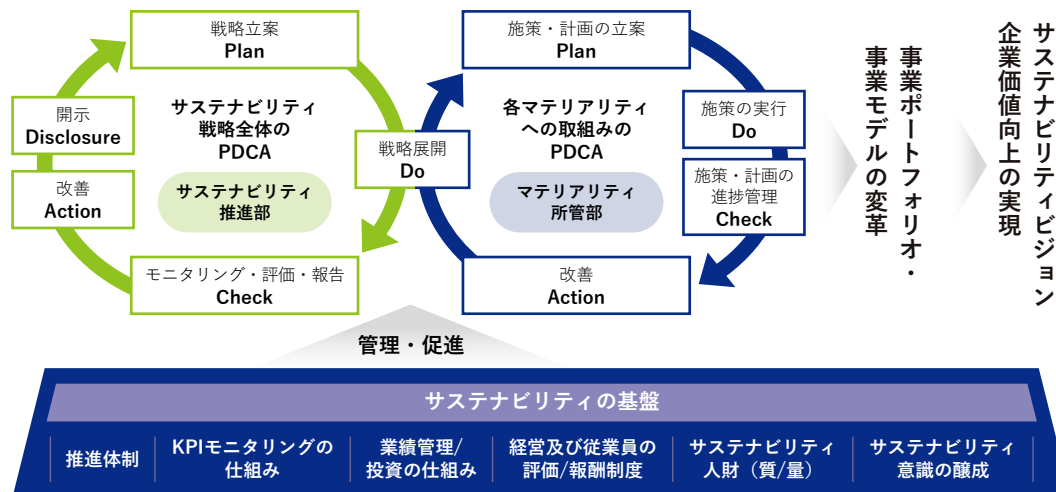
戦略立案
Plan

開示
Disclosure

改善
Action

モニタリング・評価・報告
Check

サステナビリティ
戦略全体の
PDCA

サステナビリティ
推進部

戦略展開
Do

施策・計画の立案
Plan

各マテリアリティ
への取組みの
PDCA

マテリアリティ
所管部

施策の実行
Do

施策・計画の
進捗管理
Check

改善
Action

事業ポートフォリオ・
事業モデルの変革

サステナビリティビジョン
企業価値向上の実現

管理・促進

サステナビリティの基盤

推進体制

KPIモニタリングの
仕組み

業績管理/
投資の仕組み

経営及び従業員の
評価/報酬制度

サステナビリティ
人財（質/量）

サステナビリティ
意識の醸成